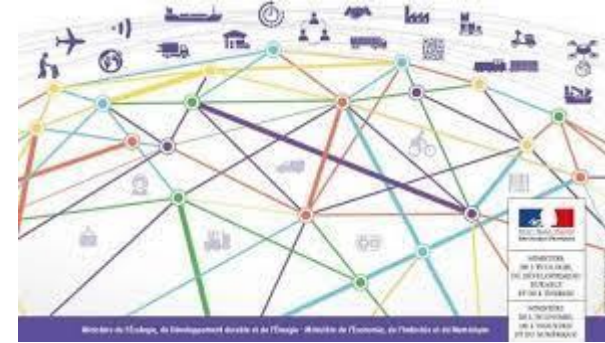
MINISTÈRE DE L'ÉCOLOGIE, DU DÉVELOPPEMENT DURABLE ET DE L'ÉNERGIE

MINISTÈRE DE L'ÉCONOMIE, DE L'INDUSTRIE ET DU NUMÉRIQUE

Ministère de l'Écologie, du Développement durable et de l'Énergie · Ministère de l'Économie, de l'Industrie et du Numérique